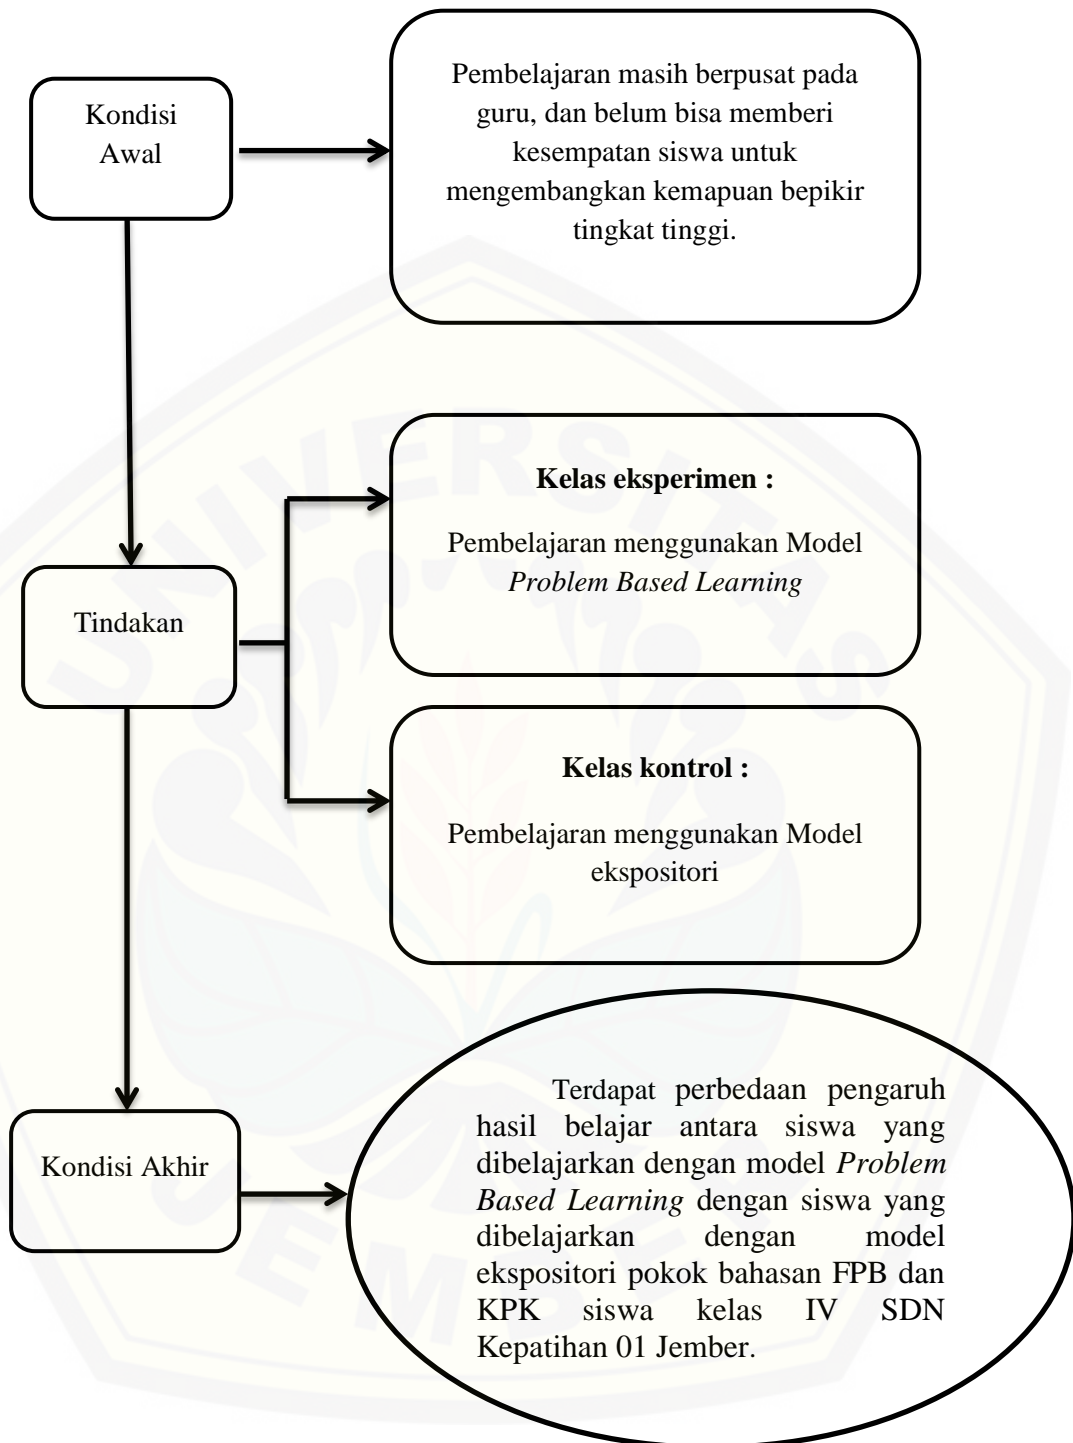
Kondisi Awal

Pembelajaran masih berpusat pada guru, dan belum bisa memberi kesempatan siswa untuk mengembangkan kemapuan bepikir tingkat tinggi.

Kelas eksperimen :

Pembelajaran menggunakan Model *Problem Based Learning*

Tindakan

Kelas kontrol :

Pembelajaran menggunakan Model ekspositori

Kondisi Akhir

Terdapat perbedaan pengaruh hasil belajar antara siswa yang dibelajarkan dengan model *Problem Based Learning* dengan siswa yang dibelajarkan dengan model ekspositori pokok bahasan FPB dan KPK siswa kelas IV SDN Kepatihan 01 Jember.